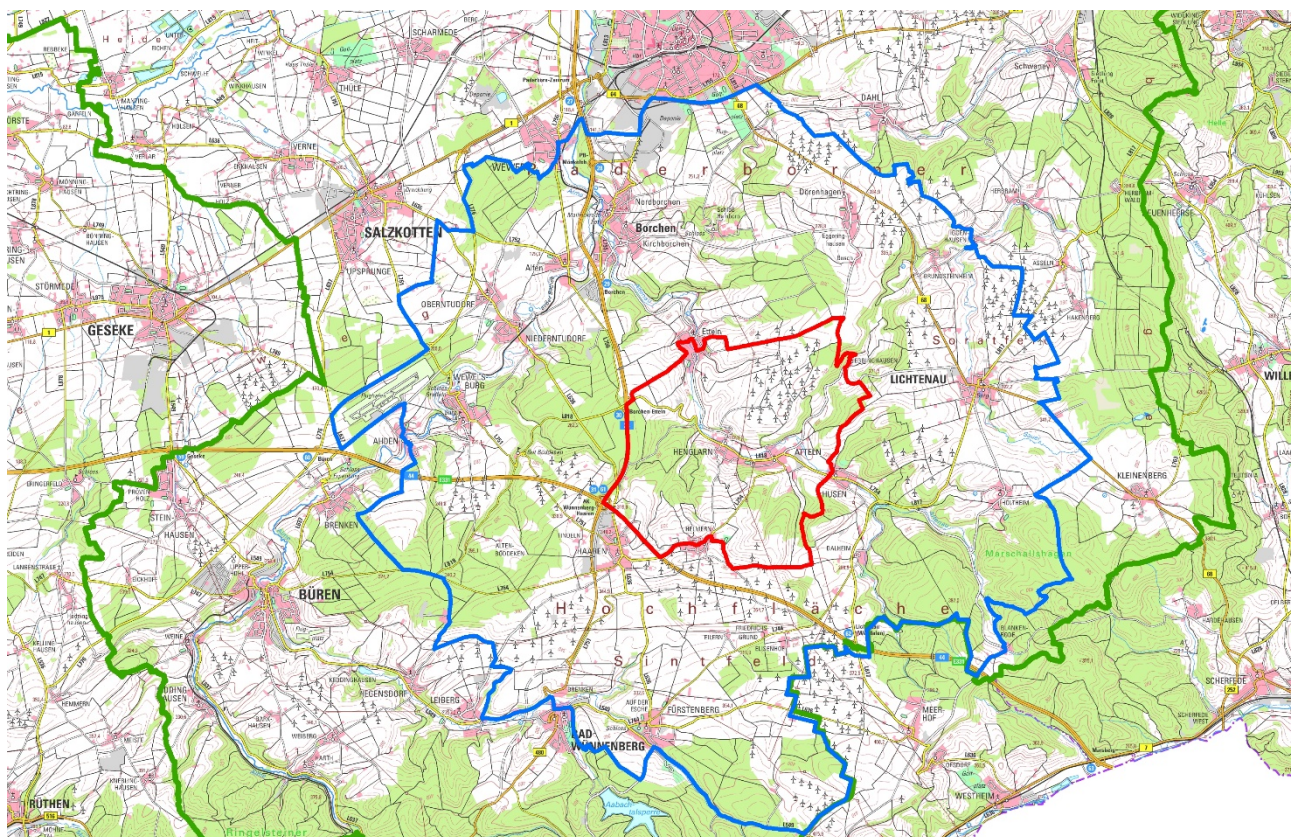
SALZKOTTEN
GESEKE
Borchen
LICHTENAU
BÜREN
BAD WÜNNENBERG
RÜTHEN
Paderborner
Sintfeld
Hochfläche
Sintfeld
Marschallshagen
Nordborchen
Kirchborchen
Dörenhagen
Dahl
Etteln
Henglarn
Atteln
Husen
Helmern
Haaren
Fürstenberg
Leiberg
Brenken
Ahden
Wewelsburg
Niederntudorf
Oberntudorf
Upsprunge
Verne
Thüle
Scharmede
Kleinenberg
Holtheim
Meerhof
Westheim
Scherfede
Steinhausen
Wewer
Alfen
Elisenhof
Aabachtalsperre
Ringelsteiner
Keddinghausen
Siddinghausen
Fuerstenberg
Hakenberg
Asseln
Herbram
Grundsteinheim
Ebbinghausen
Weiberg
Hegensdorf
Eickhoff
Störmede
Heddinghausen
Blankenrode
Hemmern
Schwaney
Iggenhausen
Kirchborchen
Dalheim
Willebadessen
Fuerstenberg
A44
A33
B1
B64
B68
L549
L754
L818
L817
L776
L751
L755
L637